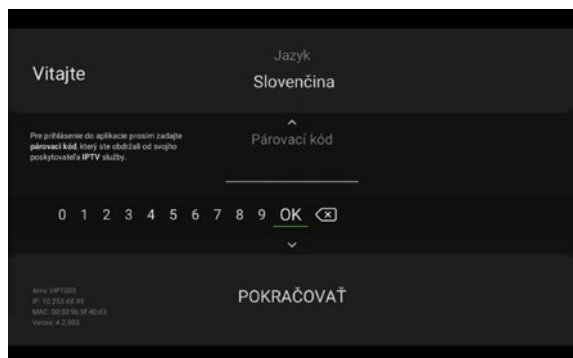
Vitajte

Jazyk

Slovenčina

Pre prihlásenie do aplikacie prosím zadajte **párovací kód**, ktorý ste obdržali od svojho poskytovateľa **IPTV** služby.

Párovací kód

0 1 2 3 4 5 6 7 8 9 OK

Arris VIP1003
IP: 10.253.68.99
MAC: 00:02:9b:9f:40:63
Verzia: 4.2.003

POKRAČOVAŤ